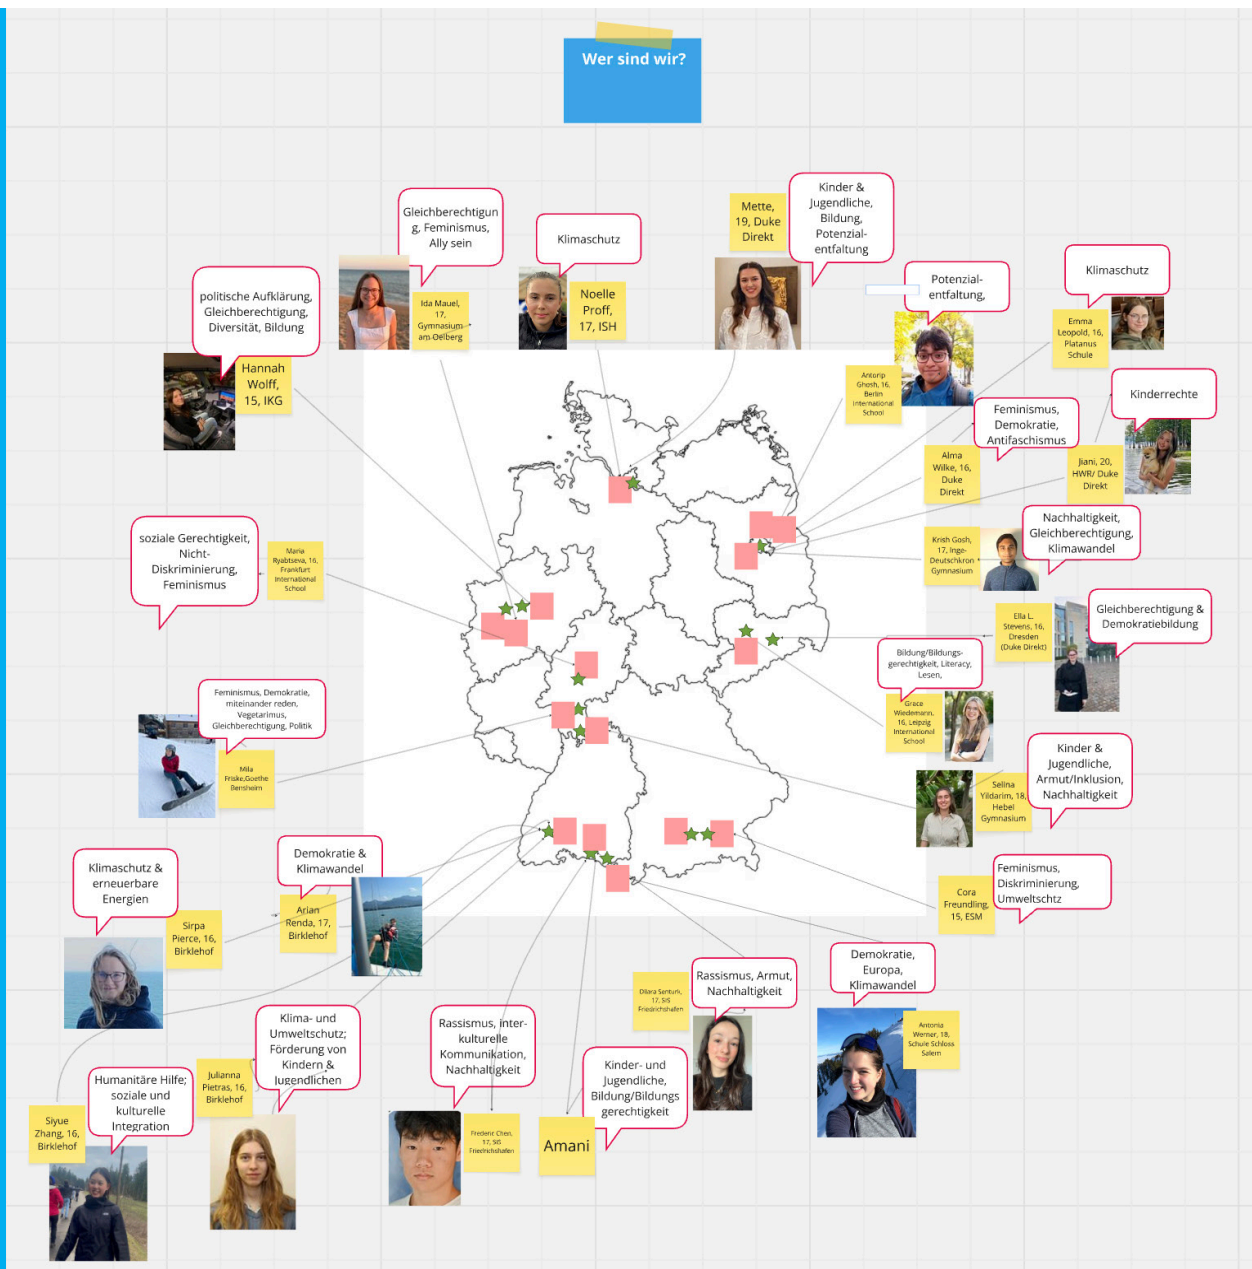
Wer sind wir?

Gleichberechtigung, Feminismus, Ally sein

Ida Mauel, 17, Gymnasium am Oelberg

Klimaschutz

Noelle Proff, 17, ISH

Mette, 19, Duke Direkt

Kinder & Jugendliche, Bildung, Potenzial-entfaltung

Potenzial-entfaltung,

Antorip Ghosh, 16, Berlin International School

Klimaschutz

Emma Leopold, 16, Platanus Schule

politische Aufklärung, Gleichberechtigung, Diversität, Bildung

Hannah Wolff, 15, IKG

Kinderrechte

Feminismus, Demokratie, Antifaschismus

Alma Wilke, 16, Duke Direkt

Jiani, 20, HWR/ Duke Direkt

soziale Gerechtigkeit, Nicht-Diskriminierung, Feminismus

Maria Ryabtseva, 16, Frankfurt International School

Krish Gosh, 17, Inge-Deutschkron Gymnasium

Nachhaltigkeit, Gleichberechtigung, Klimawandel

Ella L. Stevens, 16, Dresden (Duke Direkt)

Gleichberechtigung & Demokratiebildung

Bildung/Bildungs-gerechtigkeit, Literacy, Lesen,

Grace Wiedemann, 16, Leipzig International School

Feminismus, Demokratie, miteinander reden, Vegetarimus, Gleichberechtigung, Politik

Mila Fraske,Goethe Bensheim

Kinder & Jugendliche, Armut/Inklusion, Nachhaltigkeit

Selina Yildarim, 18, Hebel Gymnasium

Demokratie & Klimawandel

Klimaschutz & erneuerbare Energien

Sirpa Pierce, 16, Birklehof

Arian Renda, 17, Birklehof

Feminismus, Diskriminierung, Umweltschtz

Cora Freundling, 15, ESM

Rassismus, Armut, Nachhaltigkeit

Dilara Senturk, 17, SIS Friedrichshafen

Demokratie, Europa, Klimawandel

Antonia Werner, 18, Schule Schloss Salem

Klima- und Umweltschutz; Förderung von Kindern & Jugendlichen

Julianna Pietras, 16, Birklehof

Rassismus, inter-kulturelle Kommunikation, Nachhaltigkeit

Kinder- und Jugendliche, Bildung/Bildungs gerechtigkeit

Humanitäre Hilfe; soziale und kulturelle Integration

Siyue Zhang, 16, Birklehof

Frederic Chen, 17, SIS Friedrichshafen

Amani